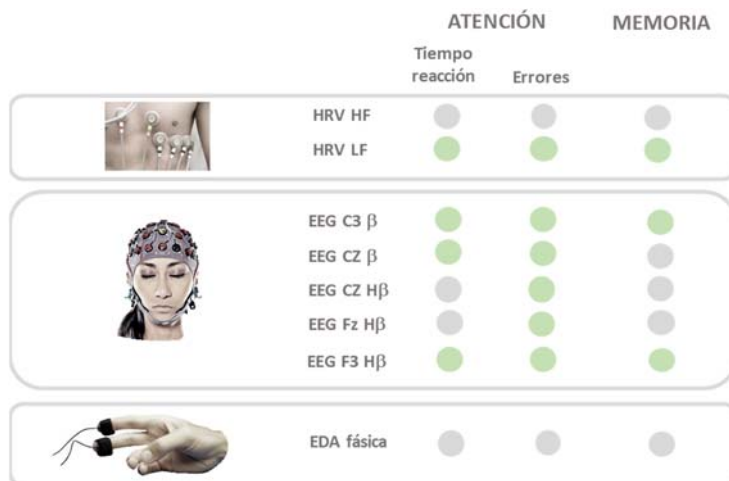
| | ATENCIÓN | | MEMORIA |
|---|---|---|---|
| | Tiempo reacción | Errores | |
| HRV HF | | | |
| HRV LF | | | |
| EEG C3 $\beta$ | | | |
| EEG CZ $\beta$ | | | |
| EEG CZ H$\beta$ | | | |
| EEG Fz H$\beta$ | | | |
| EEG F3 H$\beta$ | | | |
| EDA física | | | |